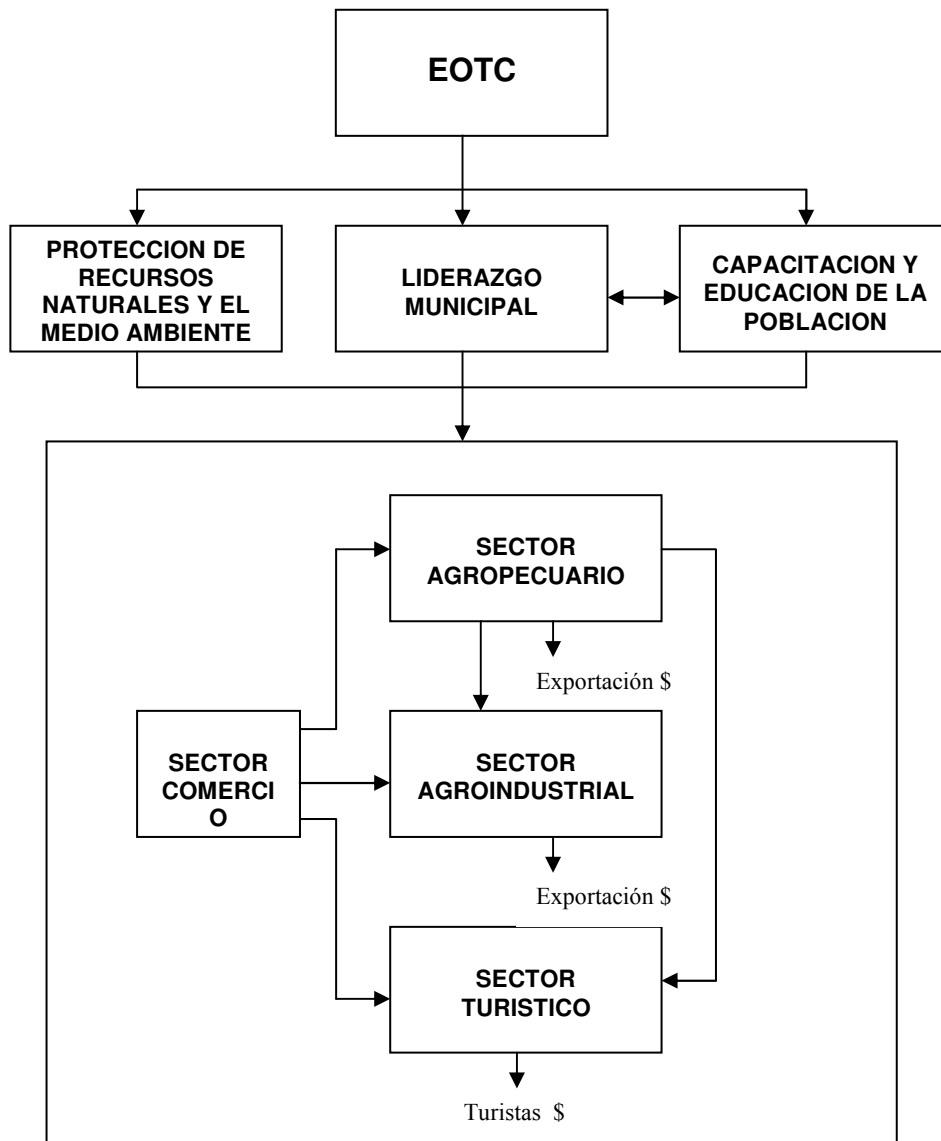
EOTC

PROTECCION DE RECURSOS NATURALES Y EL MEDIO AMBIENTE

LIDERAZGO MUNICIPAL

CAPACITACION Y EDUCACION DE LA POBLACION

SECTOR AGROPECUARIO

Exportación $

SECTOR COMERCI O

SECTOR AGROINDUSTRIAL

Exportación $

SECTOR TURISTICO

Turistas $